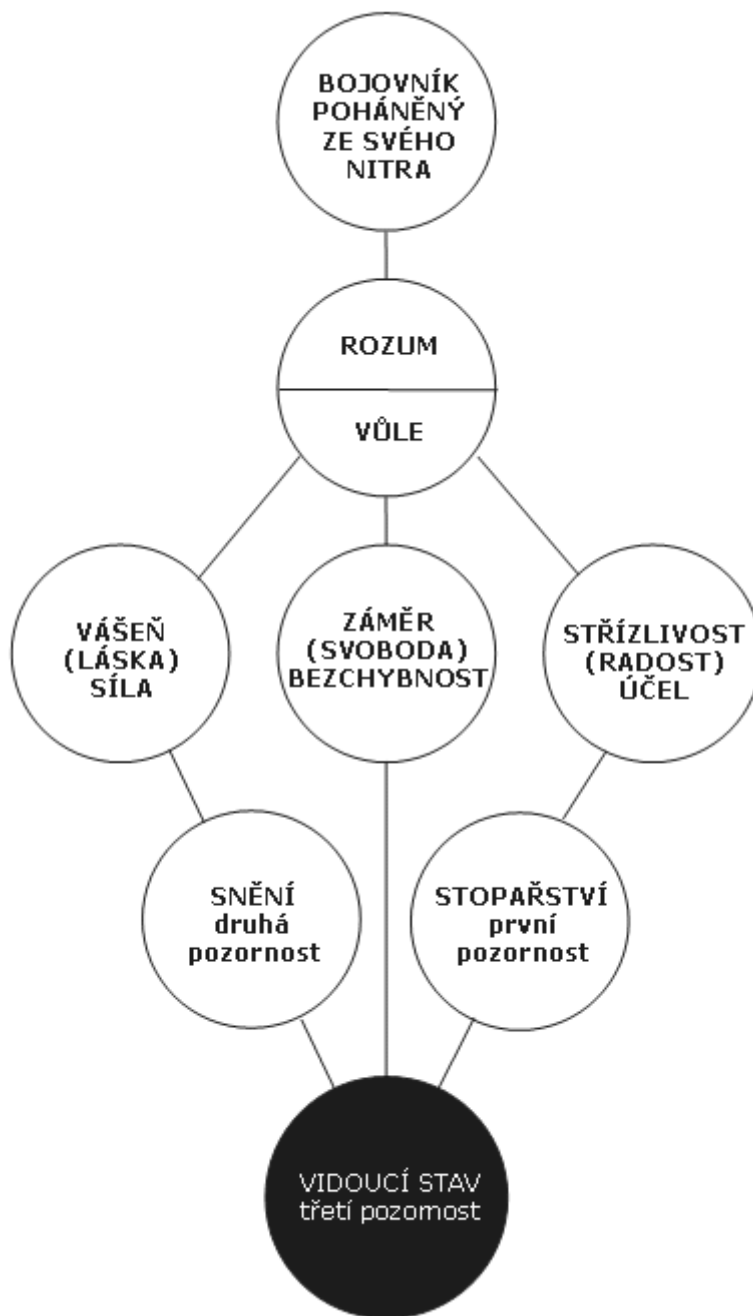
BOJOVNÍK POHÁNĚNÝ ZE SVÉHO NITRA

ROZUM

VŮLE

VÁŠEŇ (LÁSKA) SÍLA

ZÁMĚR (SVOBODA) BEZCHYBNOST

STŘÍZLIVOST (RADOST) ÚČEL

SNĚNÍ druhá pozornost

STOPAŘSTVÍ první pozornost

VIDOUCÍ STAV třetí pozornost